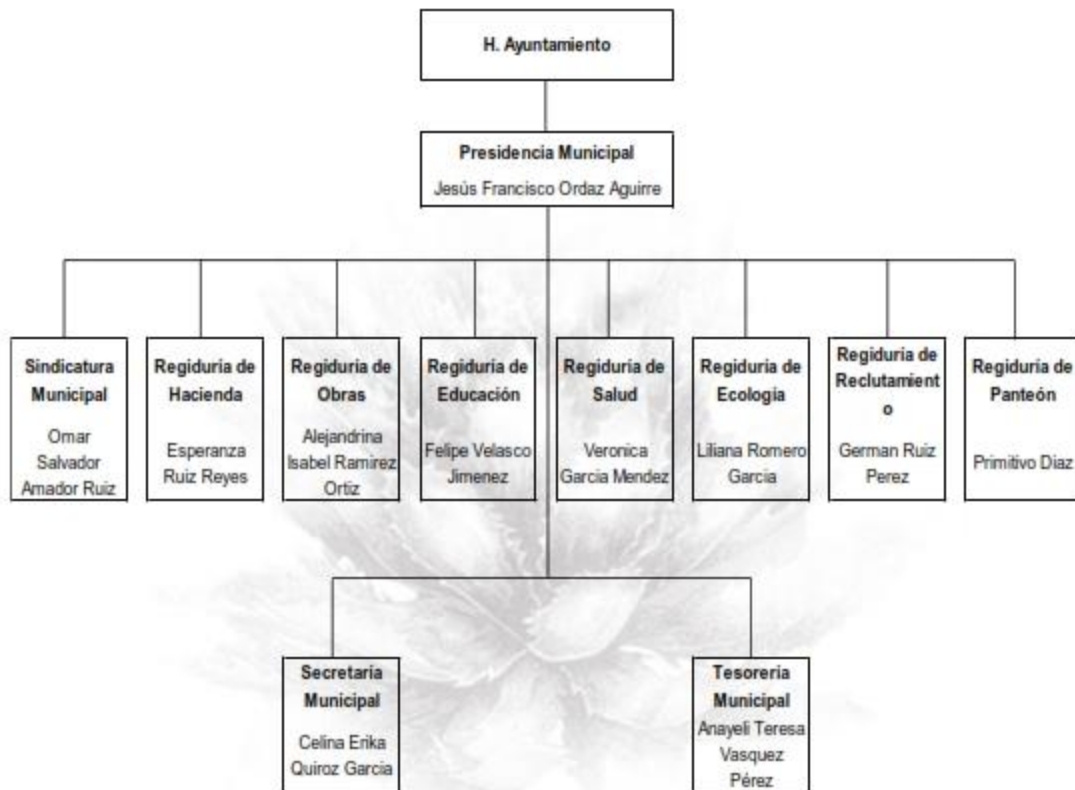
H. Ayuntamiento

Presidencia Municipal
Jesús Francisco Ordaz Aguirre

Sindicatura Municipal
Omar Salvador Amador Ruiz

Regiduría de Hacienda
Esperanza Ruiz Reyes

Regiduría de Obras
Alejandrina Isabel Ramirez Ortiz

Regiduría de Educación
Felipe Velasco Jimenez

Regiduría de Salud
Veronica Garcia Mendez

Regiduría de Ecología
Liliana Romero Garcia

Regiduría de Reclutamient o
German Ruiz Perez

Regiduría de Panteón
Primitivo Diaz

Secretaria Municipal
Celina Erika Quiroz Garcia

Tesoreria Municipal
Anayeli Teresa Vasquez Pérez